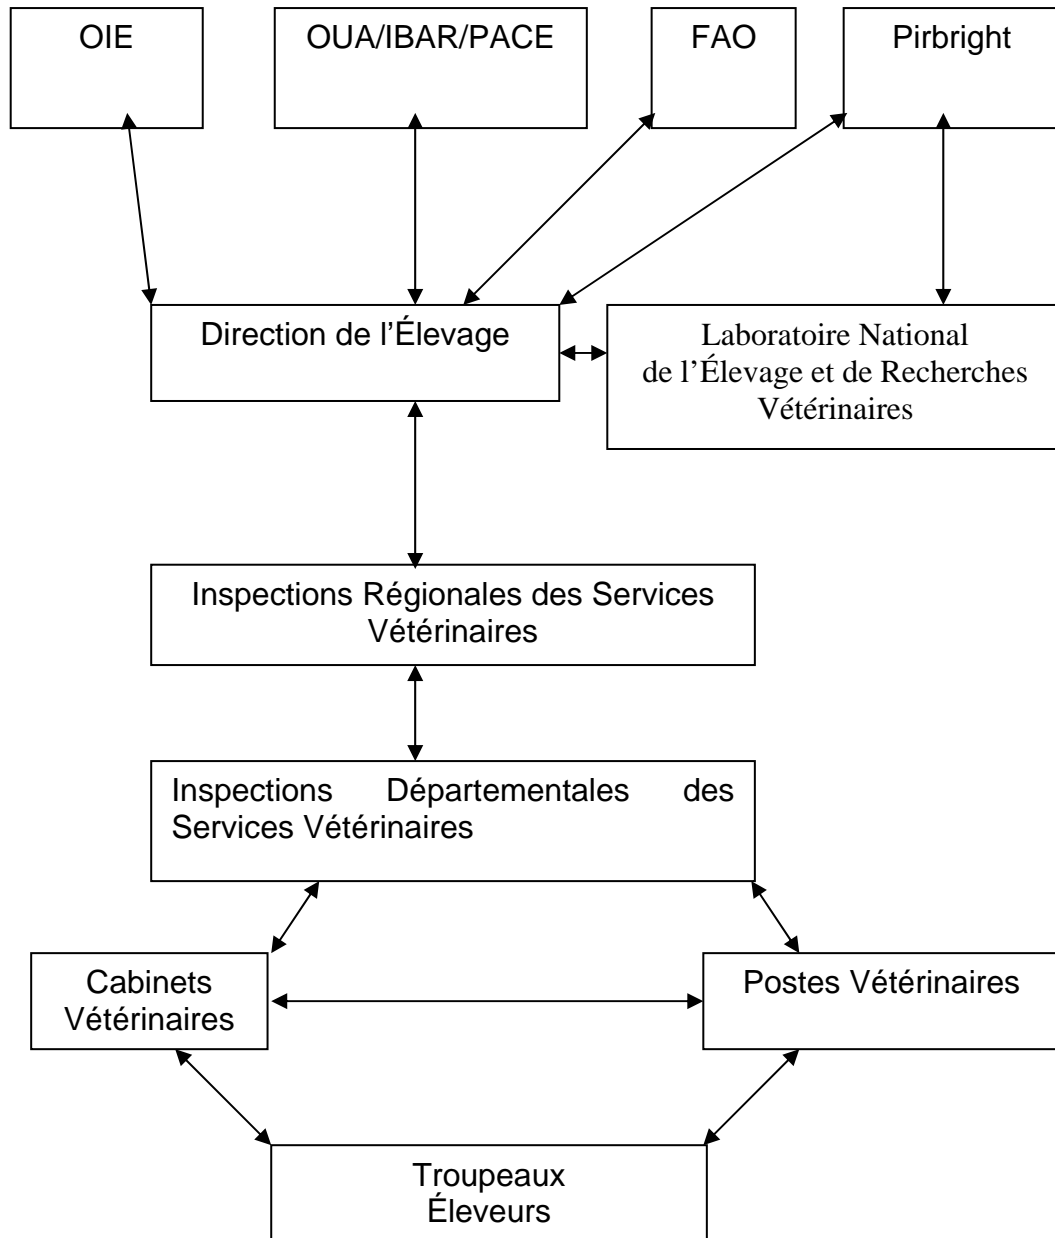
OIE

OUA/IBAR/PACE

FAO

Pirbright

Direction de l'Élevage

Laboratoire National de l'Élevage et de Recherches Vétérinaires

Inspections Régionales des Services Vétérinaires

Inspections Départementales des Services Vétérinaires

Cabinets Vétérinaires

Postes Vétérinaires

Troupeaux Éleveurs